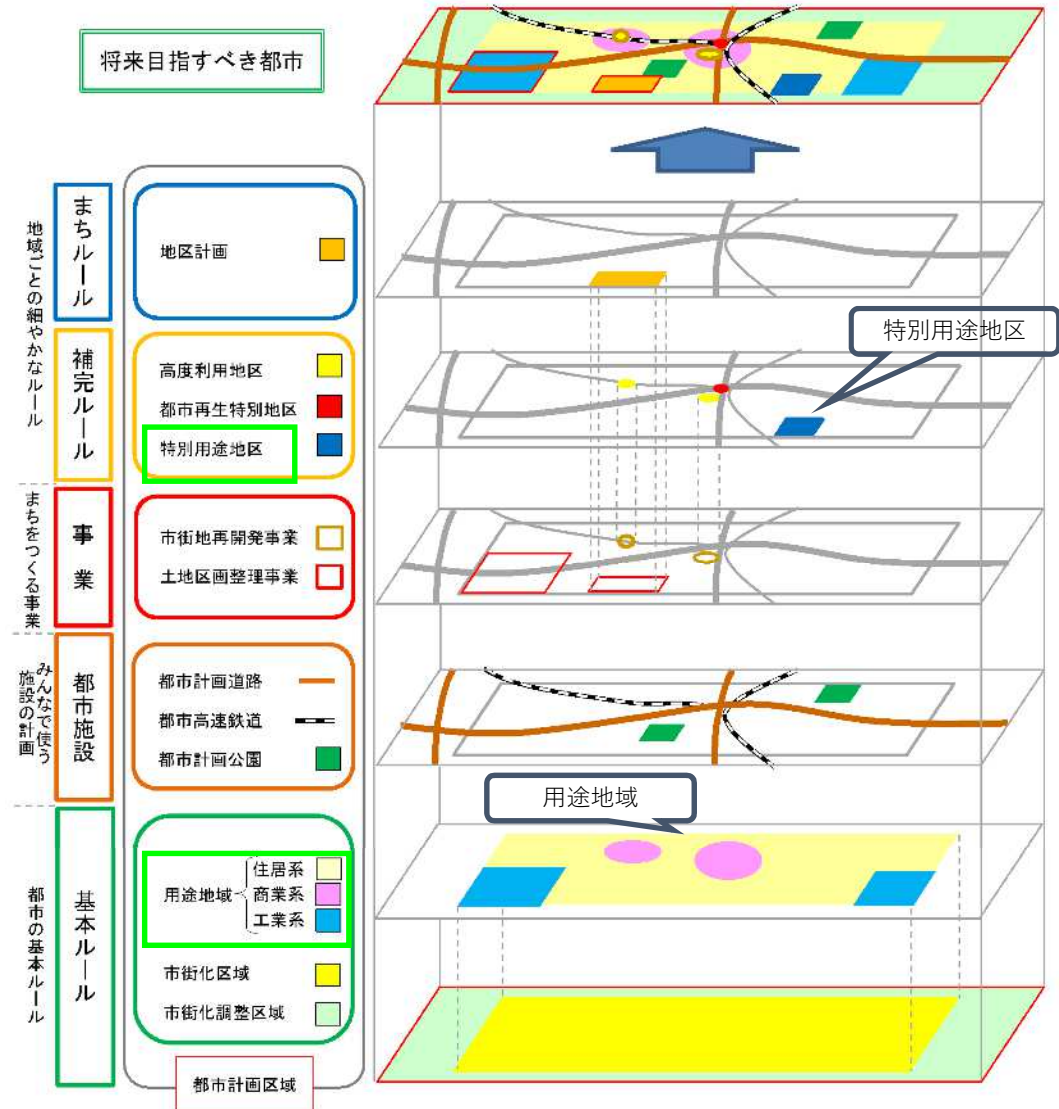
将来目指すべき都市

地域ごとの細やかなルール

まちルール

地区計画

補完ルール

高度利用地区
都市再生特別地区
特別用途地区

まちをつくる事業

事業

市街地再開発事業
土地区画整理事業

みんなで使う施設の計画

都市施設

都市計画道路
都市高速鉄道
都市計画公園

都市の基本ルール

基本ルール

用途地域 住居系 商業系 工業系
市街化区域
市街化調整区域

都市計画区域

特別用途地区

用途地域